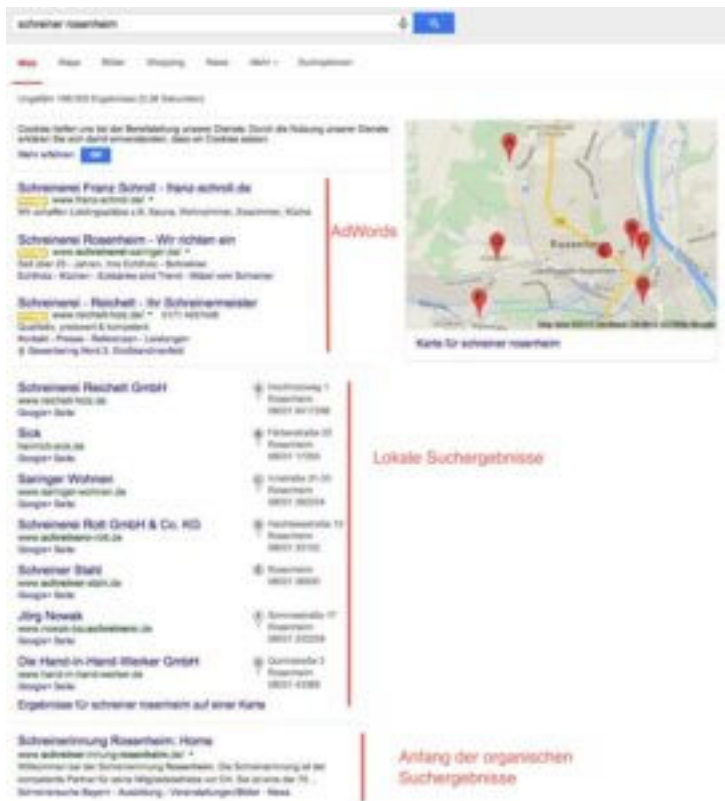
schreiner rosenheim

Web Maps Bilder Shopping News Mehr Suchoptionen

Ungefähr 166.000 Ergebnisse (0,36 Sekunden)

Cookies helfen uns bei der Bereitstellung unserer Dienste. Durch die Nutzung unserer Dienste erklären Sie sich damit einverstanden, dass wir Cookies setzen.
Mehr erfahren OK

Schreinerei Franz Schnöll - franz-schnoll.de
www.franz-schnoll.de/
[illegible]

Schreinerei Rosenheim - Wir richten ein
www.schreinerei-saringer.de/
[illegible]

Schreinerei - Reichelt - Ihr Schreinermeister
www.reichelt-holz.de/
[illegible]

AdWords

Karte für schreiner rosenheim

Schreinerei Reichelt GmbH
www.reichelt-holz.de
Google+ Seite

Sick
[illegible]
Google+ Seite

Saringer Wohnen
www.saringer-wohnen.de
Google+ Seite

Schreinerei Rott GmbH & Co. KG
www.schreinerei-rott.de
Google+ Seite

Schreiner Stahl
www.schreiner-stahl.de
Google+ Seite

Jörg Nowak
www.nowak-bauschreinerei.de
Google+ Seite

Die Hand-in-Hand-Werker GmbH
www.hand-in-hand-werker.de
Google+ Seite

Ergebnisse für schreiner rosenheim auf einer Karte

Lokale Suchergebnisse

Schreinerinnung Rosenheim: Home
www.schreiner-innung-rosenheim.de/
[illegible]

Anfang der organischen Suchergebnisse